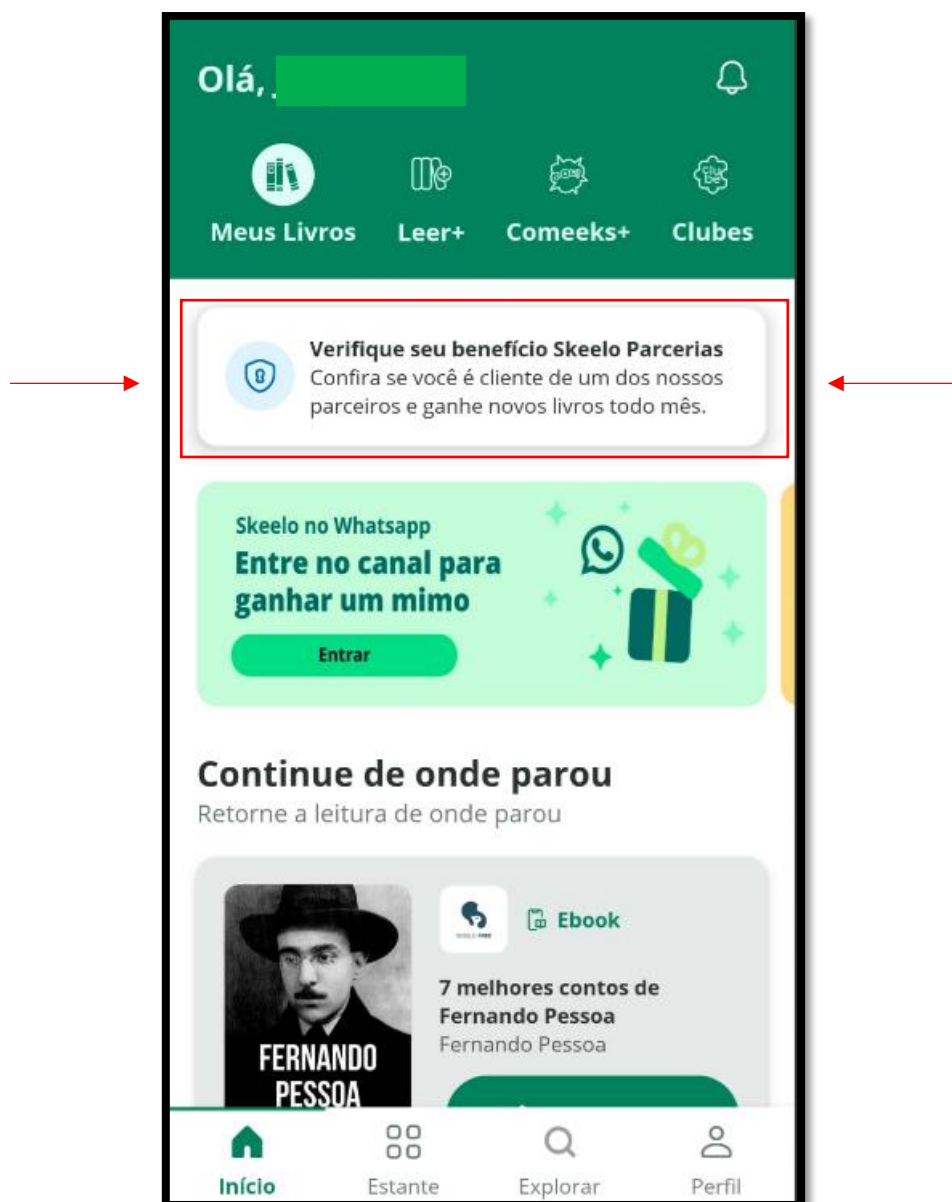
Olá,

Meus Livros
Leer+
Comeeks+
Clubes

Verifique seu benefício Skeelo Parcerias
Confira se você é cliente de um dos nossos parceiros e ganhe novos livros todo mês.

Skeelo no Whatsapp
Entre no canal para ganhar um mimo
Entrar

Continue de onde parou
Retorne a leitura de onde parou

FERNANDO PESSOA

Ebook

7 melhores contos de Fernando Pessoa
Fernando Pessoa

Início
Estante
Explorar
Perfil